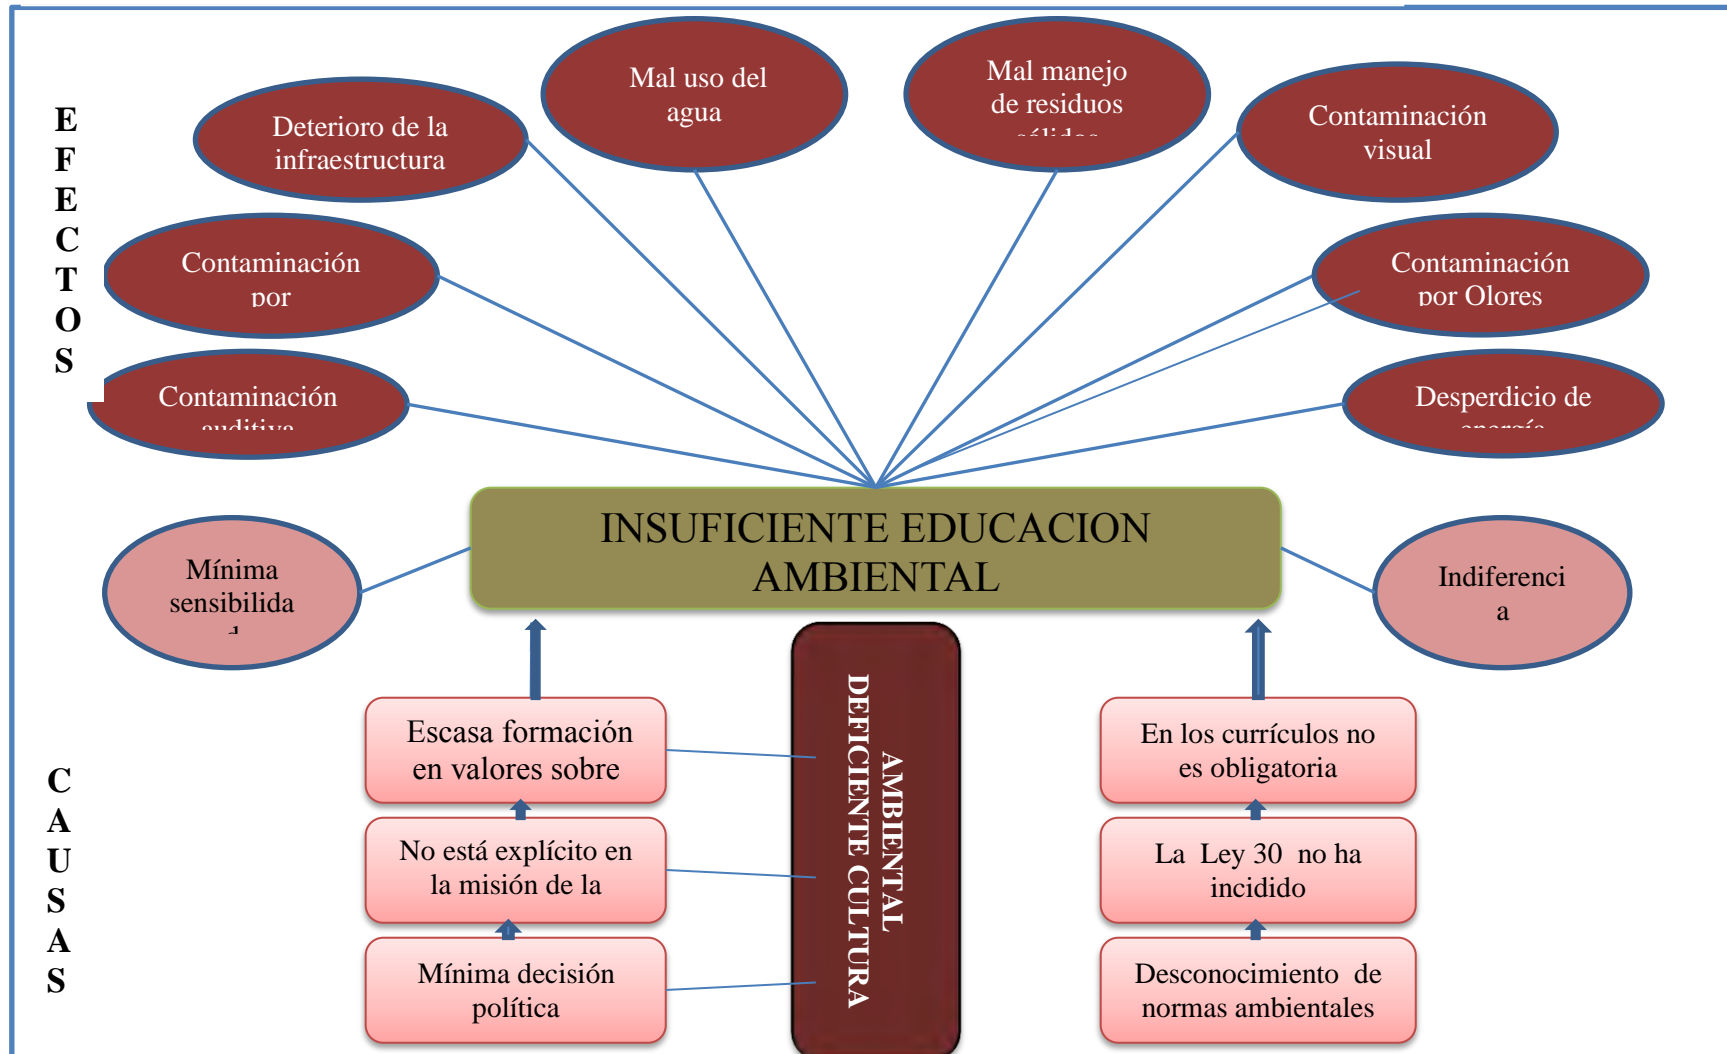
EFECTOS

Deterioro de la infraestructura

Mal uso del agua

Mal manejo de residuos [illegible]

Contaminación visual

Contaminación por

Contaminación por Olores

Contaminación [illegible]

Desperdicio de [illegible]

INSUFICIENTE EDUCACION AMBIENTAL

Mínima sensibilida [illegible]

Indiferenci a

CAUSAS

Escasa formación en valores sobre

No está explícito en la misión de la

Mínima decisión política

DEFICIENTE CULTURA AMBIENTAL

En los currículos no es obligatoria

La Ley 30 no ha incidido

Desconocimiento de normas ambientales